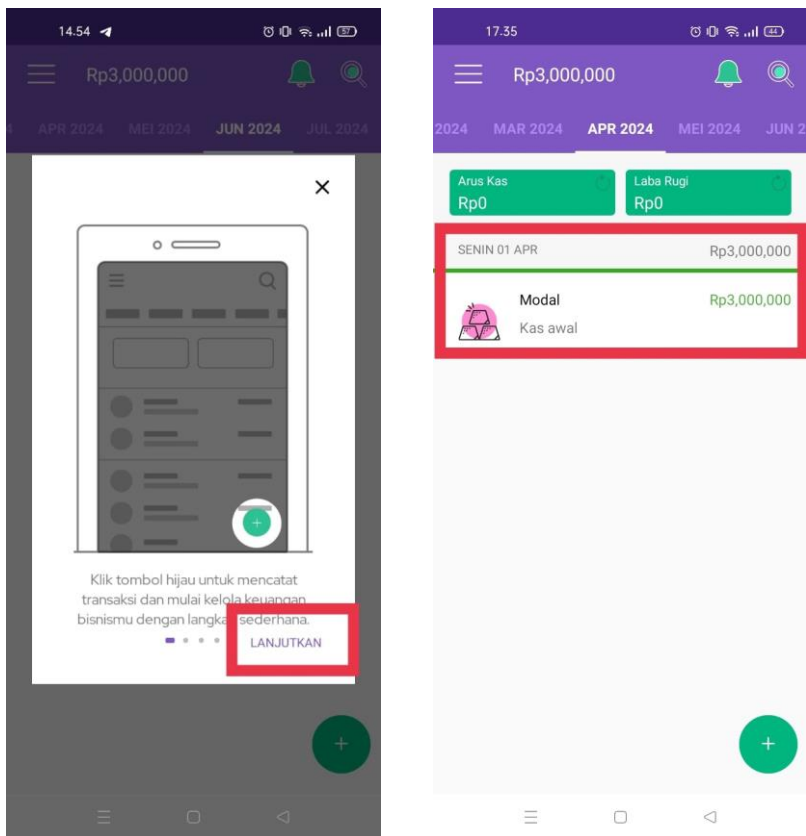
14.54

Rp3,000,000

APR 2024 MEI 2024 JUN 2024 JUL 2024

×

Klik tombol hijau untuk mencatat transaksi dan mulai kelola keuangan bisnismu dengan langkah sederhana.

LANJUTKAN

17.35

Rp3,000,000

2024 MAR 2024 APR 2024 MEI 2024 JUN 2

Arus Kas
Rp0

Laba Rugi
Rp0

SENIN 01 APR Rp3,000,000

Modal Rp3,000,000
Kas awal